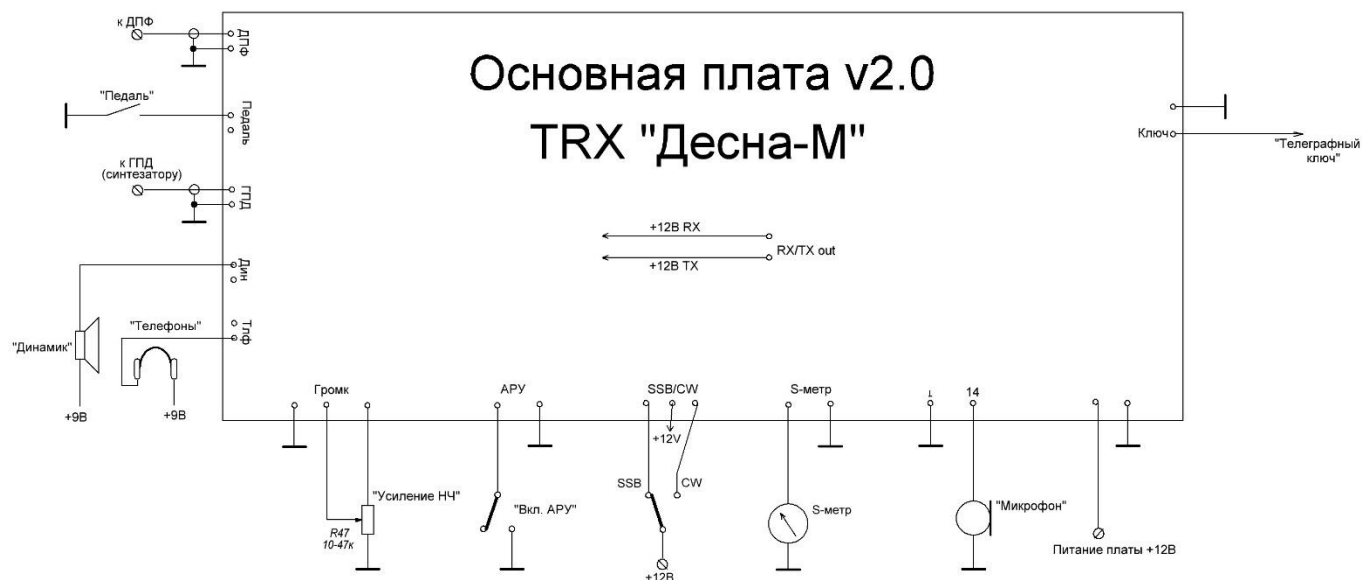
к ДПФ
ДПФ
"Педаль"
Педаль
к ГПД
(синтезатору)
ГПД
Дин
"Телефоны"
Тлф
"Динамик"
+9В
+9В

Основная плата v2.0
TRX "Десна-М"

+12В RX
RX/TX out
+12В TX

Ключ
"Телеграфный ключ"

Громк
"Усиление НЧ"
R47
10-47к
АРУ
"Вкл. АРУ"
SSB/CW
+12V
SSB
CW
+12В
S-метр
S-метр
14
"Микрофон"
Питание платы +12В